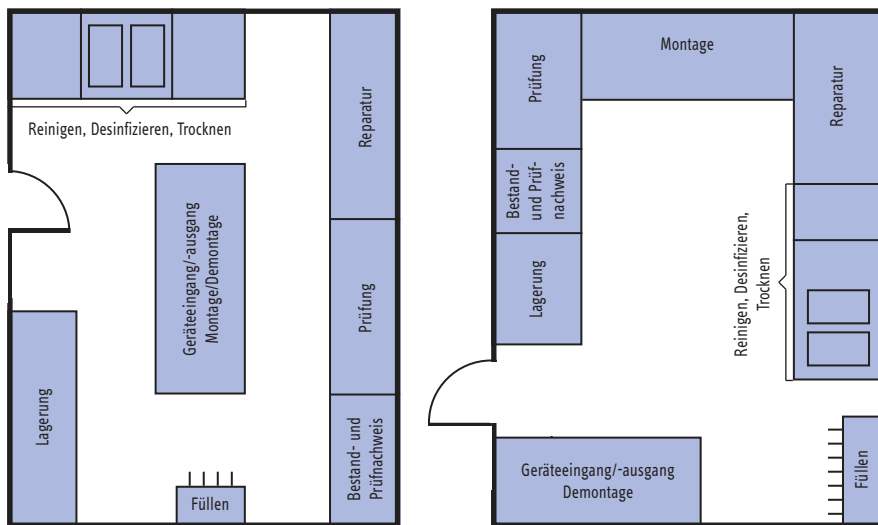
Reinigen, Desinfizieren, Trocknen

Reparatur

Geräteeingang/-ausgang Montage/Demontage

Prüfung

Lagerung

Füllen

Bestand- und Prüfnachweis

Montage

Prüfung

Reparatur

Bestand- und Prüfnachweis

Lagerung

Reinigen, Desinfizieren, Trocknen

Geräteeingang/-ausgang Demontage

Füllen